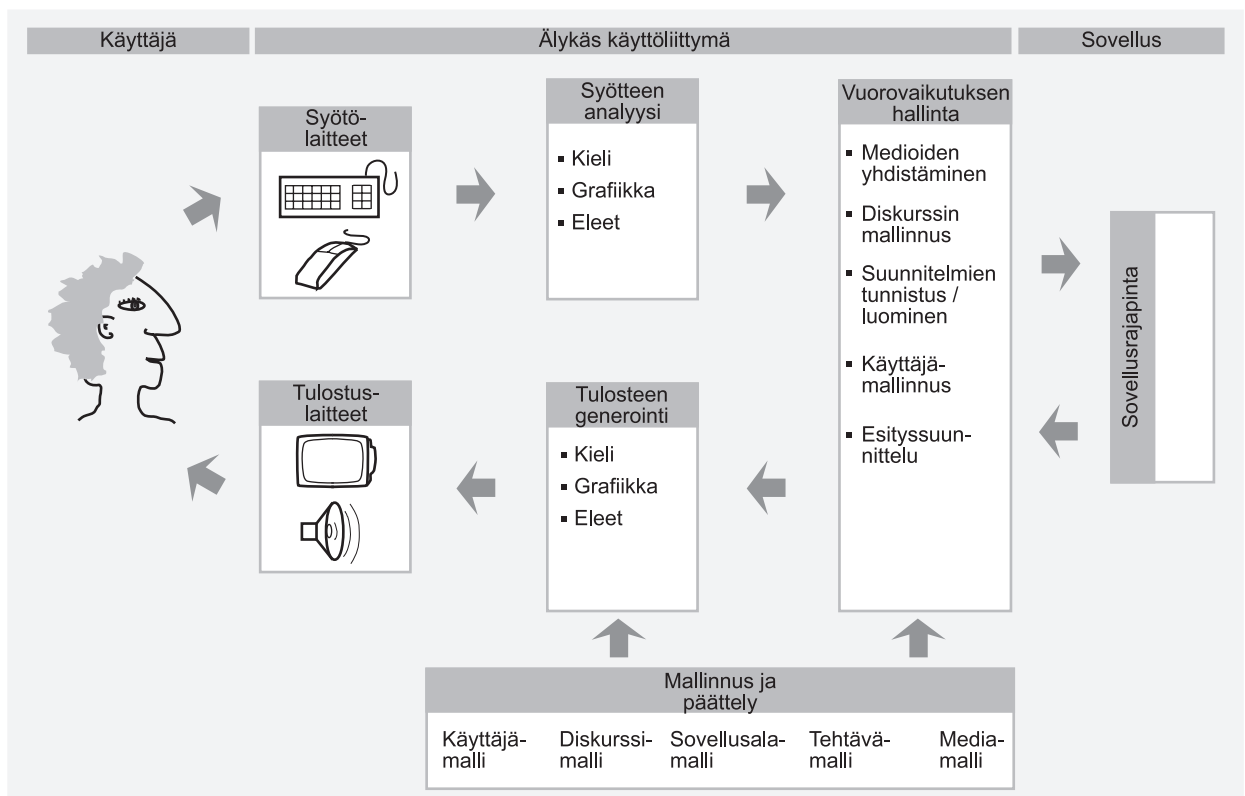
Käyttäjä

Älykäs käyttöliittymä

Sovellus

Syötölaitteet

Syötteen analyysi

- Kieli
- Grafiikka
- Eleet

Vuorovaikutuksen hallinta

- Medioiden yhdistäminen
- Diskurssin mallinnus
- Suunnitelmien tunnistus / luominen
- Käyttäjämallinnus
- Esityssuunnittelu

Sovellusrajapinta

Tulostuslaitteet

Tulosteen generointi

- Kieli
- Grafiikka
- Eleet

Mallinnus ja päättely

Käyttäjämalli

Diskurssimalli

Sovellusalamalli

Tehtävämalli

Mediamalli